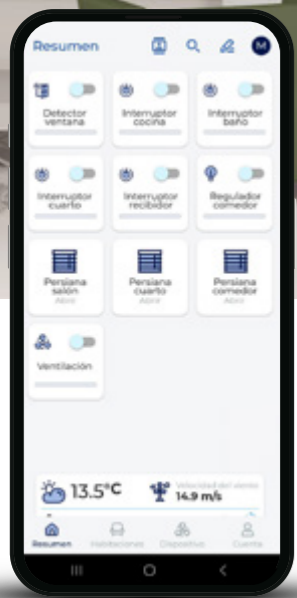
Resumen

M

Detector ventana

Interruptor cocina

Interruptor baño

Interruptor cuarto

Interruptor recibidor

Regulador comedor

Persiana salón
Abrir

Persiana cuarto
Abrir

Persiana comedor
Abrir

Ventilación

13.5°C

Velocidad del viento
14.9 m/s

Resumen
Habitaciones
Dispositivos
Cuenta